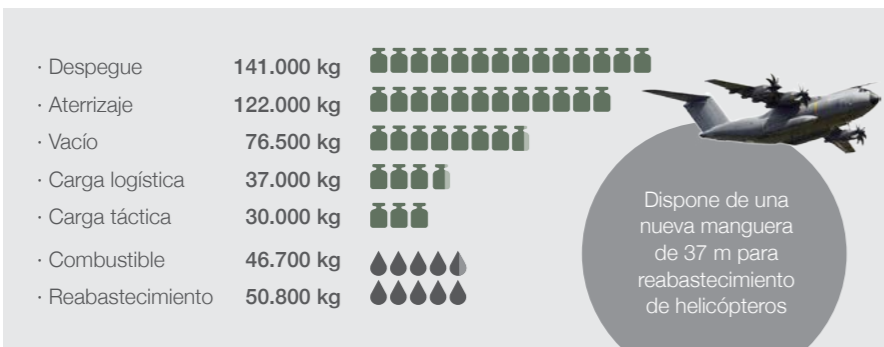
· Despegue 141.000 kg
· Aterrizaje 122.000 kg
· Vacío 76.500 kg
· Carga logística 37.000 kg
· Carga táctica 30.000 kg
· Combustible 46.700 kg
· Reabastecimiento 50.800 kg

Dispone de una nueva manguera de 37 m para reabastecimiento de helicópteros